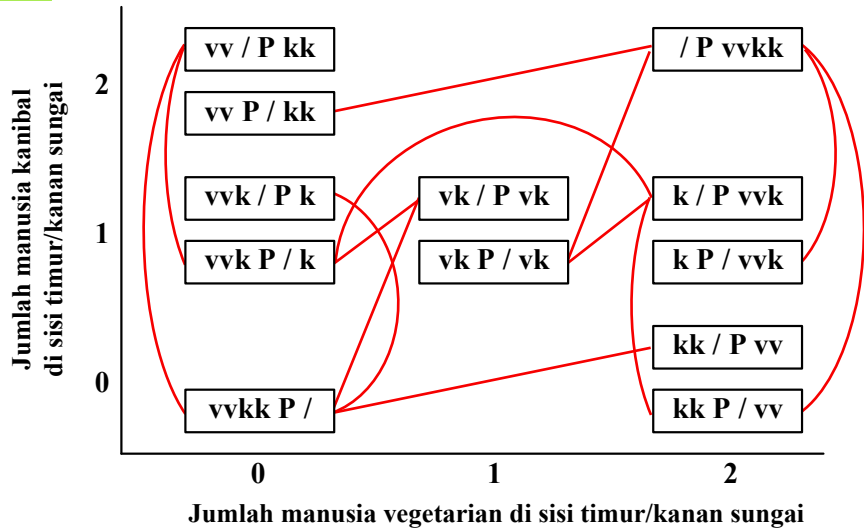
Jumlah manusia kanibal di sisi timur/kanan sungai

2

1

0

vv / P kk

vv P / kk

vvk / P k

vvk P / k

vvkk P /

vk / P vk

vk P / vk

/ P vvkk

k / P vvk

k P / vvk

kk / P vv

kk P / vv

0

1

2

Jumlah manusia vegetarian di sisi timur/kanan sungai